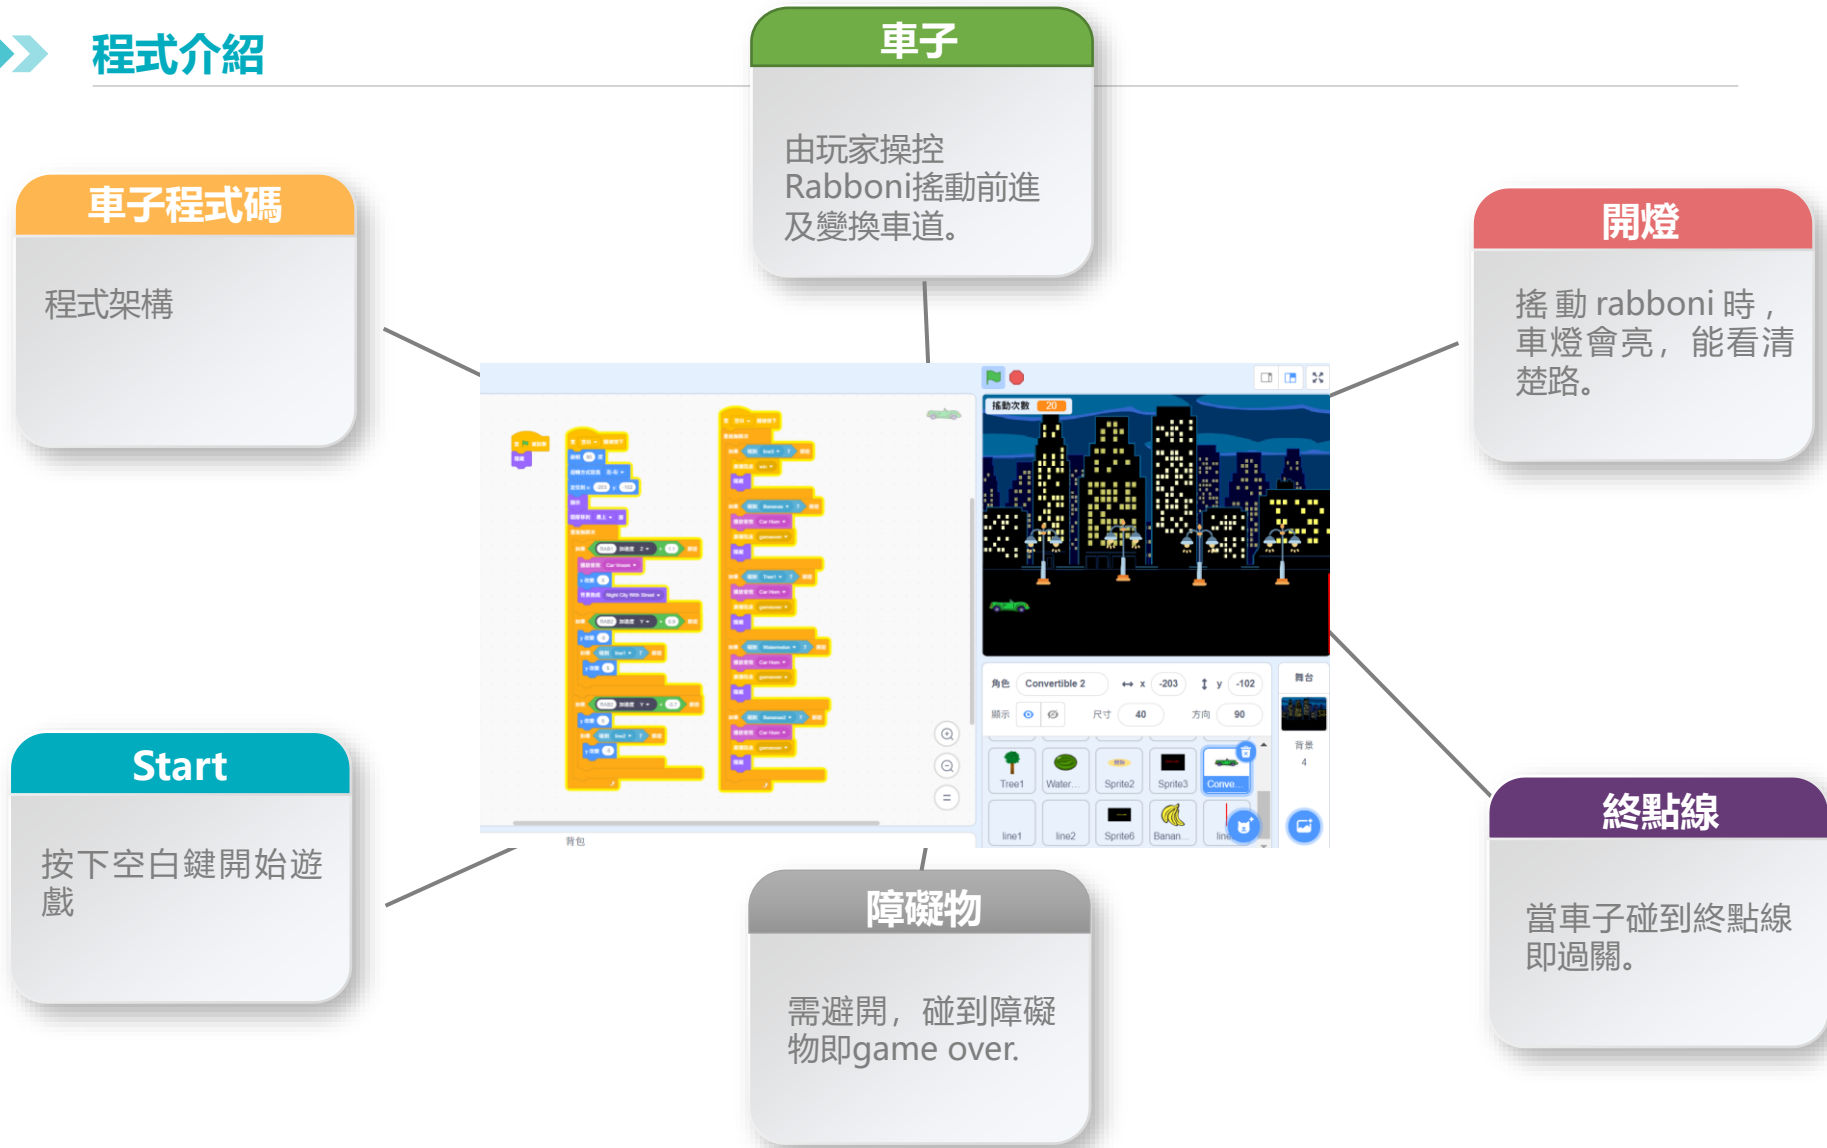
程式介紹

車子

由玩家操控Rabboni搖動前進及變換車道。

車子程式碼

程式架構

開燈

搖動rabboni時，車燈會亮，能看清楚路。

Start

按下空白鍵開始遊戲

障礙物

需避開，碰到障礙物即game over.

終點線

當車子碰到終點線即過關。

搖動次數 20

角色 Convertible 2 ↔ x -203 ↕ y -102

顯示 尺寸 40 方向 90

舞台

背景 4

Tree1 Water Sprite2 Sprite3 Conve...

line1 line2 Sprite6 Banan... line

背包